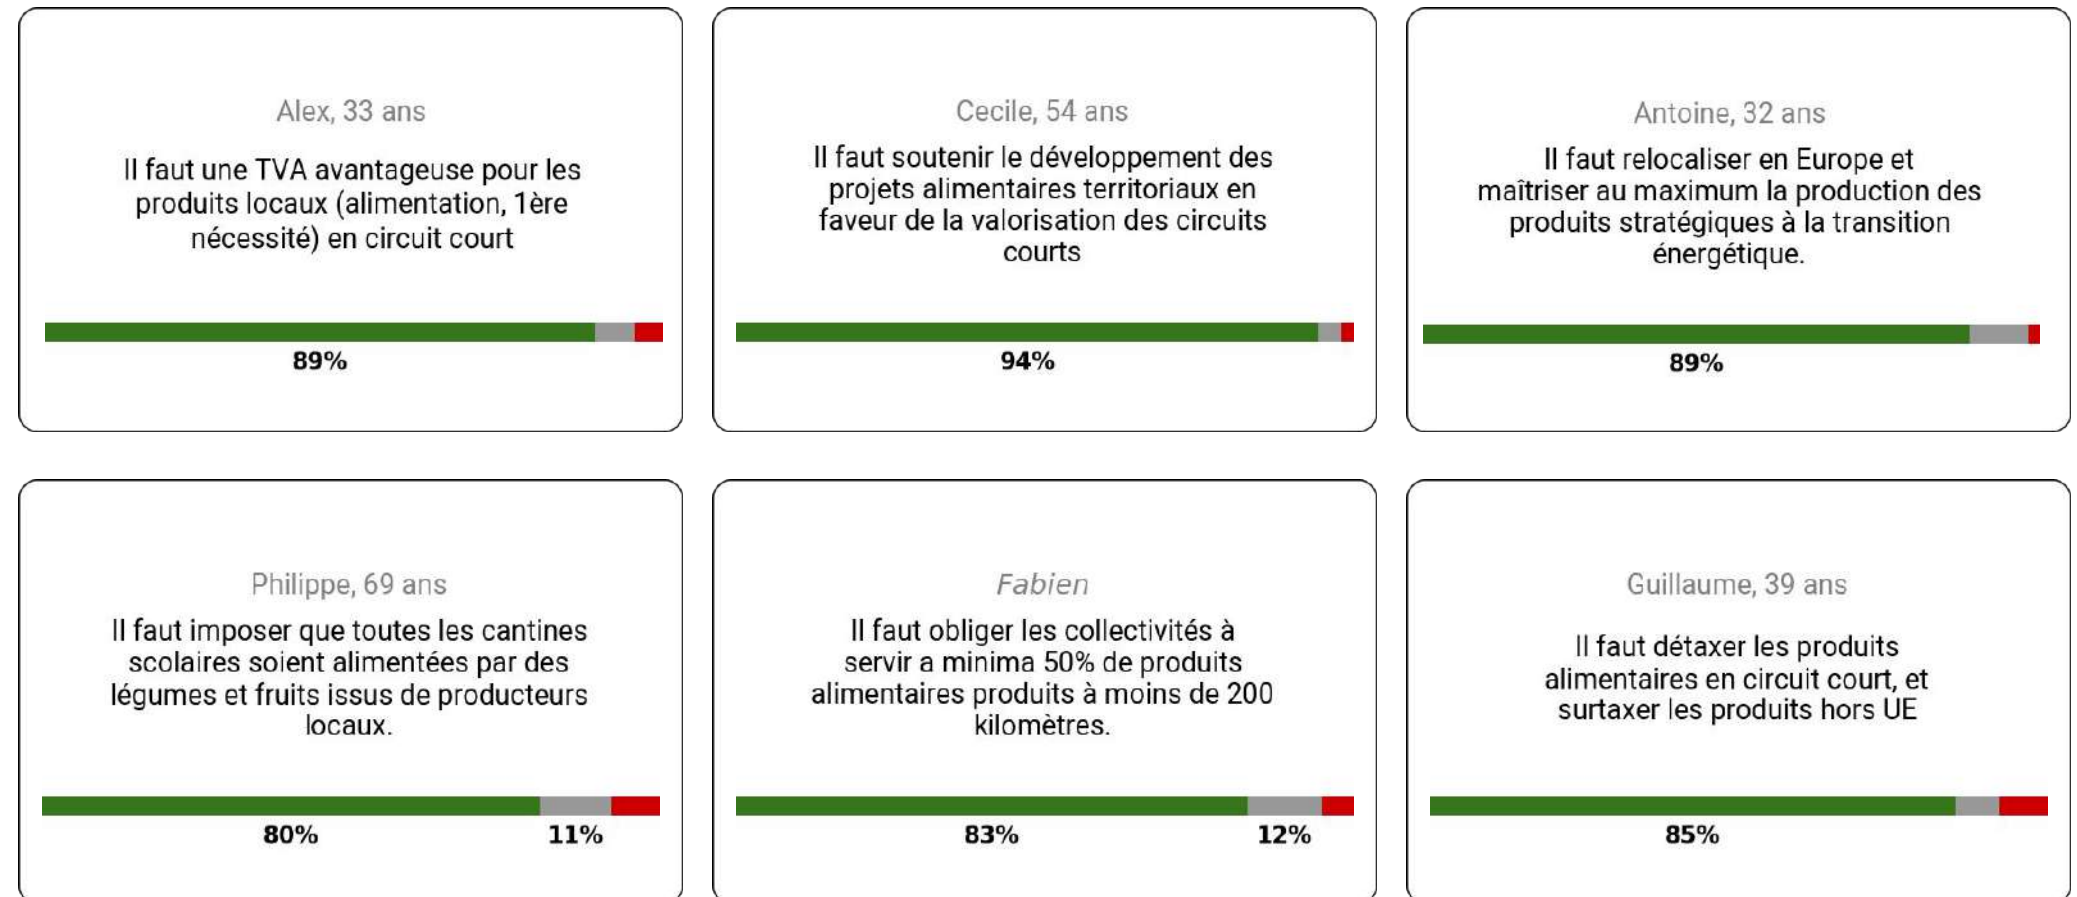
Alex, 33 ans

Il faut une TVA avantageuse pour les produits locaux (alimentation, 1ère nécessité) en circuit court

89%

Cecile, 54 ans

Il faut soutenir le développement des projets alimentaires territoriaux en faveur de la valorisation des circuits courts

94%

Antoine, 32 ans

Il faut relocaliser en Europe et maîtriser au maximum la production des produits stratégiques à la transition énergétique.

89%

Philippe, 69 ans

Il faut imposer que toutes les cantines scolaires soient alimentées par des légumes et fruits issus de producteurs locaux.

80%

11%

Fabien

Il faut obliger les collectivités à servir a minima 50% de produits alimentaires produits à moins de 200 kilomètres.

83%

12%

Guillaume, 39 ans

Il faut détaxer les produits alimentaires en circuit court, et surtaxer les produits hors UE

85%